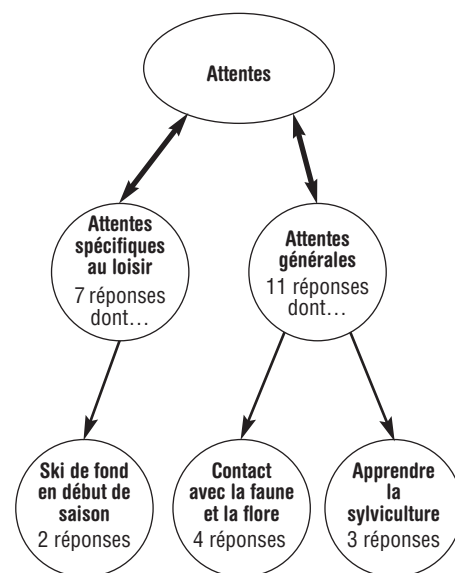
Attentes

Attentes spécifiques au loisir
7 réponses dont…

Attentes générales
11 réponses dont…

Ski de fond en début de saison
2 réponses

Contact avec la faune et la flore
4 réponses

Apprendre la sylviculture
3 réponses